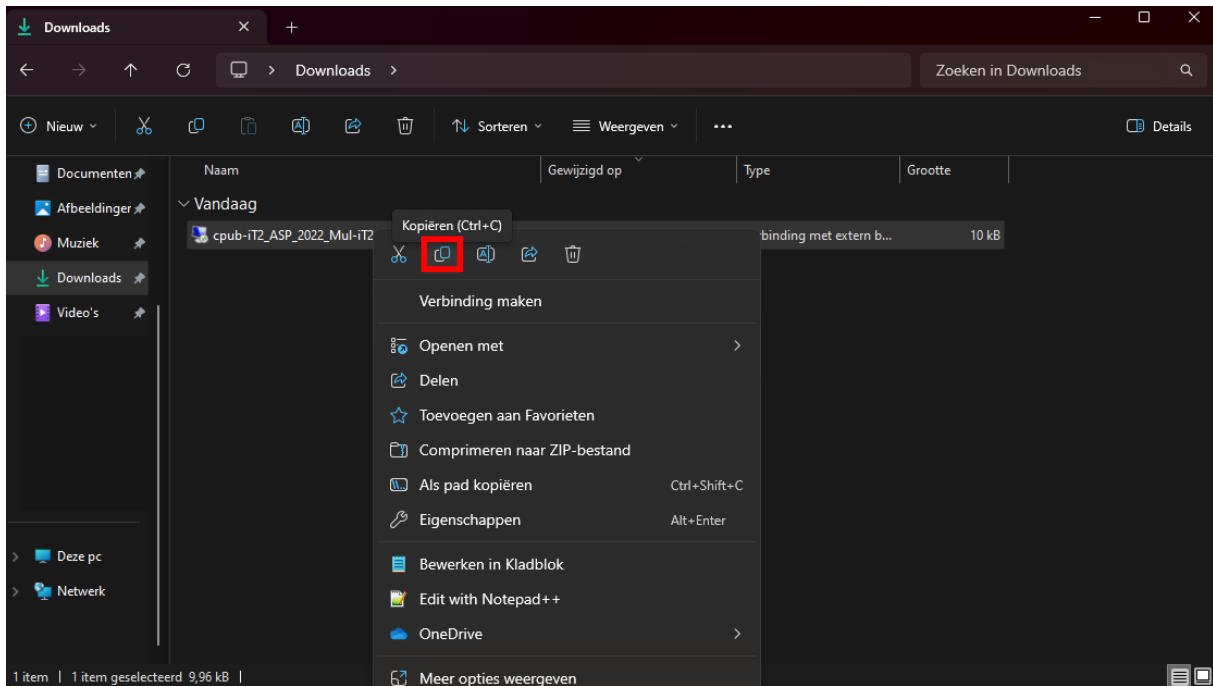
Downloads

Downloads >

Zoeken in Downloads

Nieuw

Sorteren

Weergeven

...

Details

Documenten

Afbeeldingen

Muziek

Downloads

Video's

Deze pc

Netwerk

Naam

Gewijzigd op

Type

Grootte

Vandaag

cpub-iT2_ASP_2022_Mul-iT2

rbinding met extern b...

10 kB

Kopiëren (Ctrl+C)

Verbinding maken

Openen met

Delen

Toevoegen aan Favorieten

Comprimeren naar ZIP-bestand

Als pad kopiëren Ctrl+Shift+C

Eigenschappen Alt+Enter

Bewerken in Kladblok

Edit with Notepad++

OneDrive

Meer opties weergeven

1 item | 1 item geselecteerd 9,96 kB |